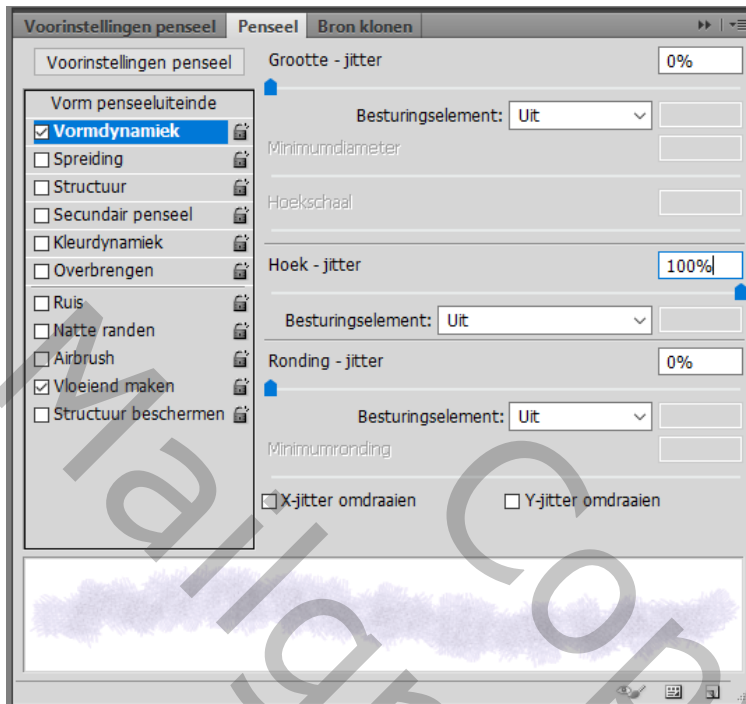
Voorinstellingen penseel | Penseel | Bron klonen

Voorinstellingen penseel

Grootte - jitter
0%

Vorm penseeluiteinde
☑ Vormdynamiek
☐ Spreiding
☐ Structuur
☐ Secundair penseel
☐ Kleurdynamiek
☐ Overbrengen
☐ Ruis
☐ Natte randen
☐ Airbrush
☑ Vloeiend maken
☐ Structuur beschermen

Besturingselement: Uit
Minimumdiameter
Hoekschaal

Hoek - jitter
100%

Besturingselement: Uit

Ronding - jitter
0%

Besturingselement: Uit
Minimumronding

☐ X-jitter omdraaien
☐ Y-jitter omdraaien

Mallgo Con